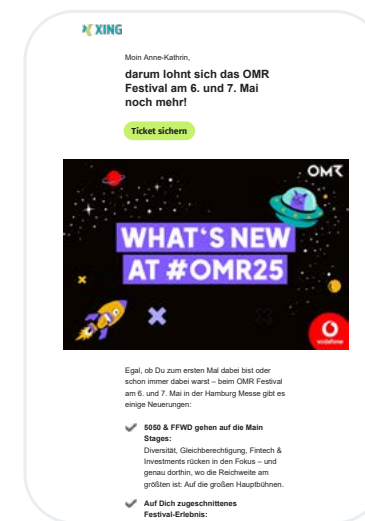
XING

Moin Anne-Kathrin,

darum lohnt sich das OMR Festival am 6. und 7. Mai noch mehr!

Ticket sichern

OMR

WHAT'S NEW AT #OMR25

vodafone

Egal, ob Du zum ersten Mal dabei bist oder schon immer dabei warst – beim OMR Festival am 6. und 7. Mai in der Hamburg Messe gibt es einige Neuerungen:

5050 & FFWD gehen auf die Main Stages:
Diversität, Gleichberechtigung, Fintech & Investments rücken in den Fokus – und genau dorthin, wo die Reichweite am größten ist: Auf die großen Hauptbühnen.

Auf Dich zugeschnittenes Festival-Erlebnis: